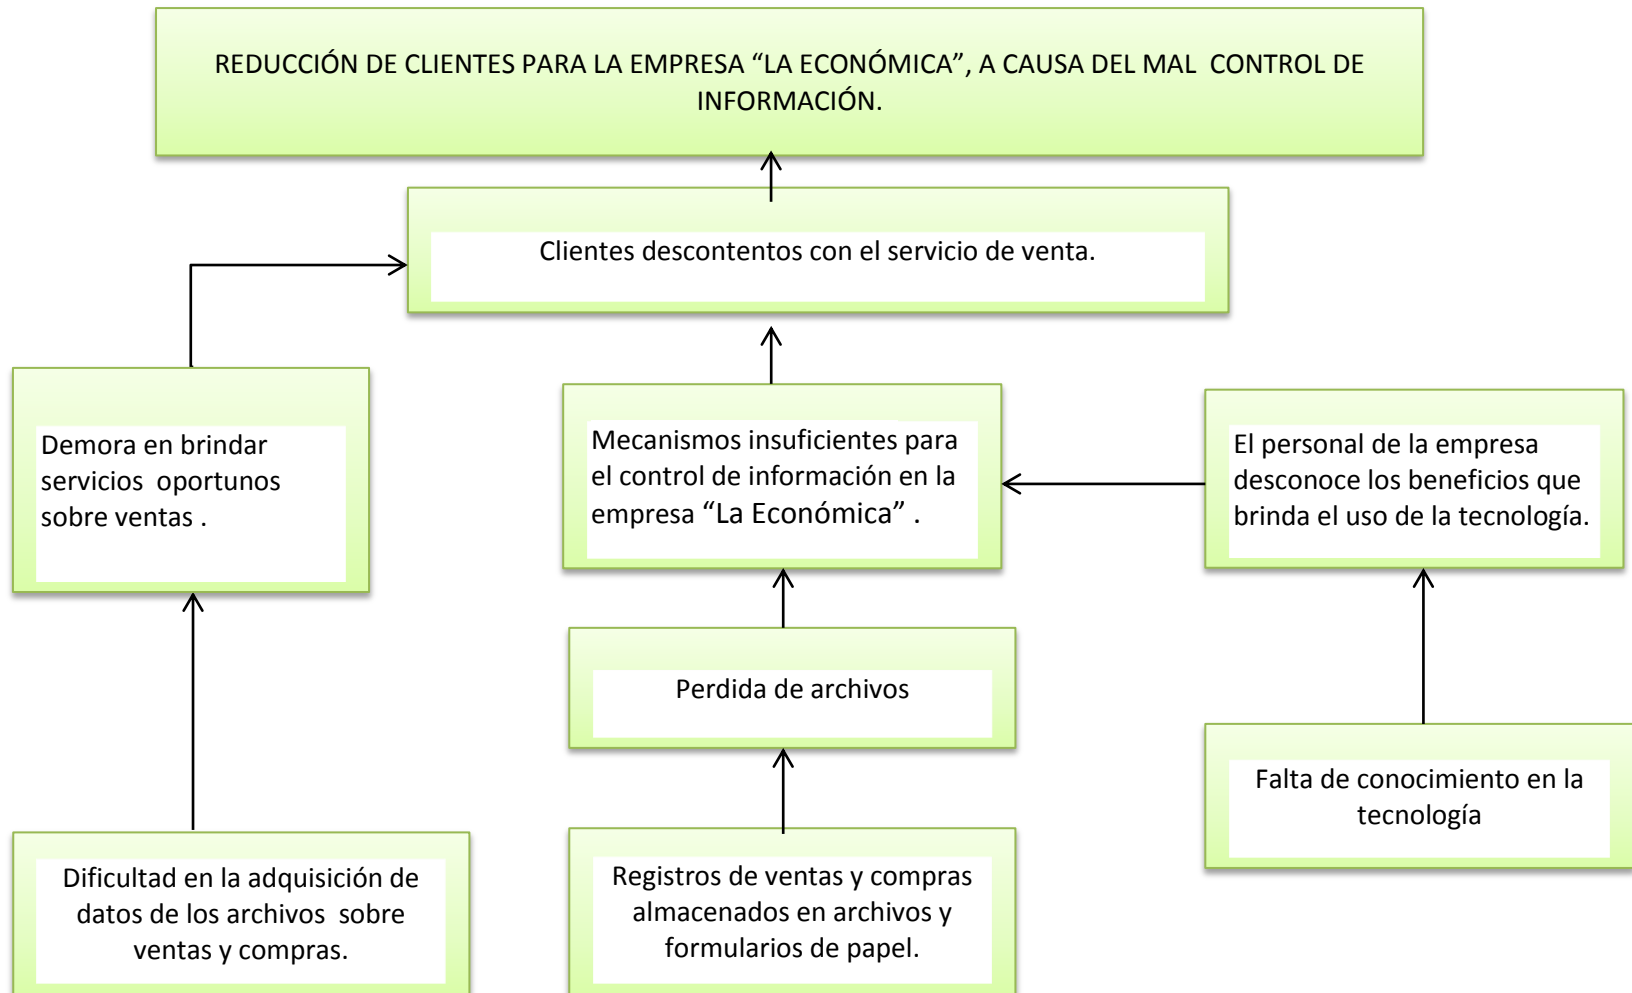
REDUCCIÓN DE CLIENTES PARA LA EMPRESA “LA ECONÓMICA”, A CAUSA DEL MAL CONTROL DE INFORMACIÓN.

Clientes descontentos con el servicio de venta.

Demora en brindar servicios oportunos sobre ventas .

Mecanismos insuficientes para el control de información en la empresa “La Económica” .

El personal de la empresa desconoce los beneficios que brinda el uso de la tecnología.

Perdida de archivos

Falta de conocimiento en la tecnología

Dificultad en la adquisición de datos de los archivos sobre ventas y compras.

Registros de ventas y compras almacenados en archivos y formularios de papel.